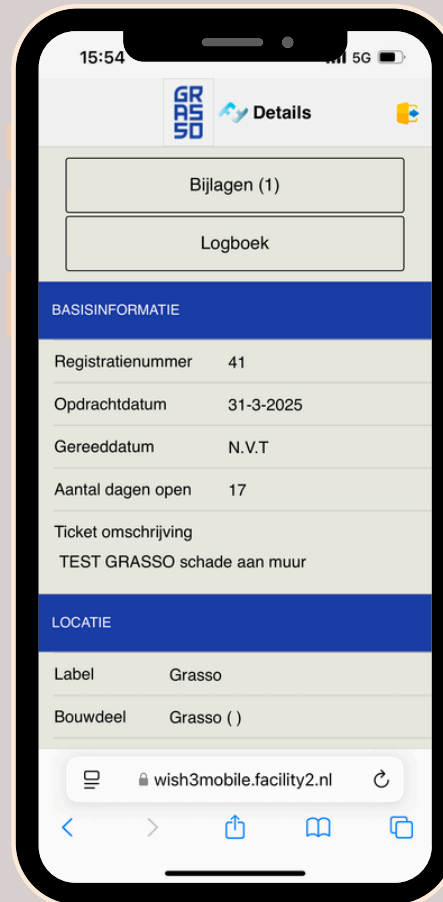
15:54
5G

GRASSO

Details

Bijlagen (1)

Logboek

BASISINFORMATIE

| Registratienummer | 41 |
|---|---|
| Opdrachtdatum | 31-3-2025 |
| Gereeddatum | N.V.T |
| Aantal dagen open | 17 |

Ticket omschrijving
TEST GRASSO schade aan muur

LOCATIE

| Label | Grasso |
|---|---|
| Bouwdeel | Grasso ( ) |

wish3mobile.facility2.nl